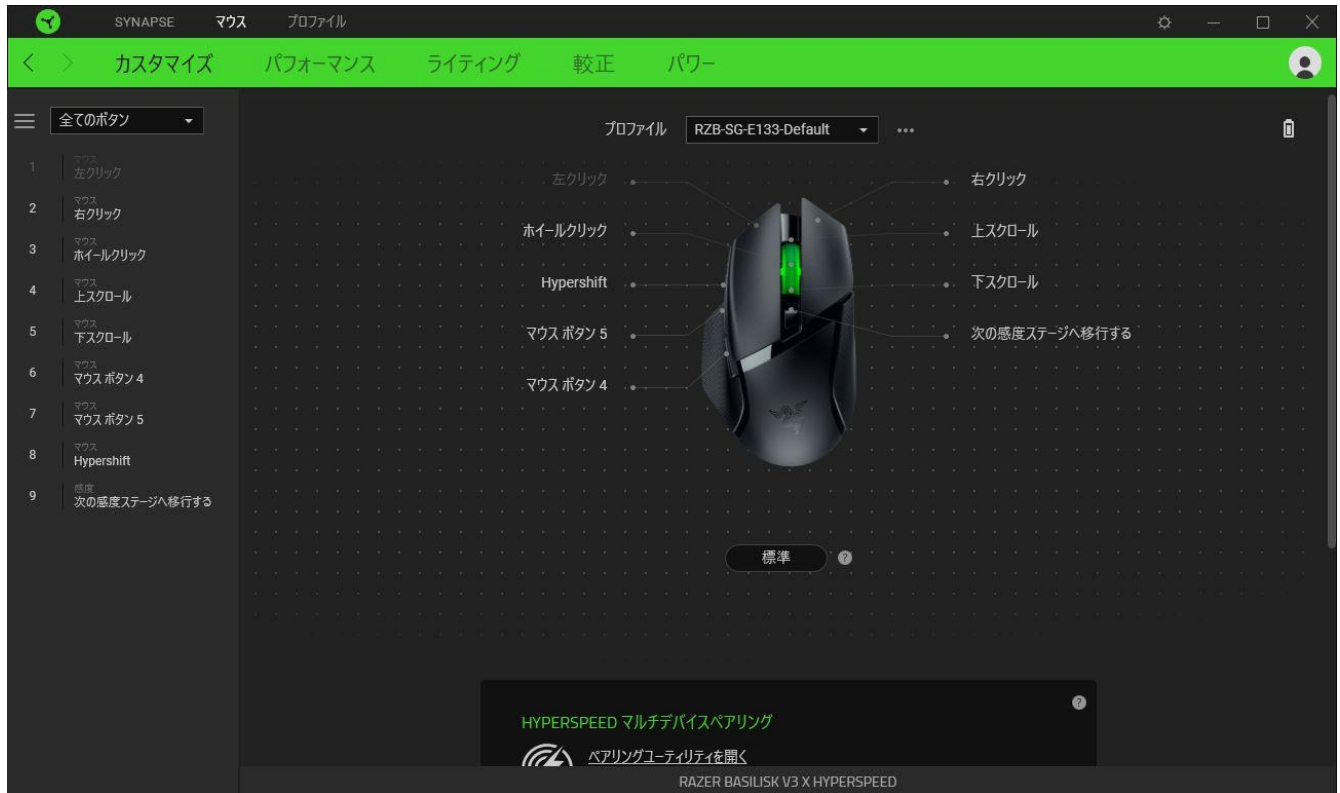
SYNAPSE マウス プロファイル

カスタマイズ パフォーマンス ライティング 較正 パワー

全てのボタン

1 マウス 左クリック
2 マウス 右クリック
3 マウス ホイールクリック
4 マウス 上スクロール
5 マウス 下スクロール
6 マウス マウス ボタン 4
7 マウス マウス ボタン 5
8 マウス Hypershift
9 感度 次の感度ステージへ移行する

プロファイル RZB-SG-E133-Default ···

左クリック
ホイールクリック
Hypershift
マウス ボタン 5
マウス ボタン 4

右クリック
上スクロール
下スクロール
次の感度ステージへ移行する

標準

HYPERSPEED マルチデバイスペアリング
ペアリングユーティリティを開く

RAZER BASILISK V3 X HYPERSPEED